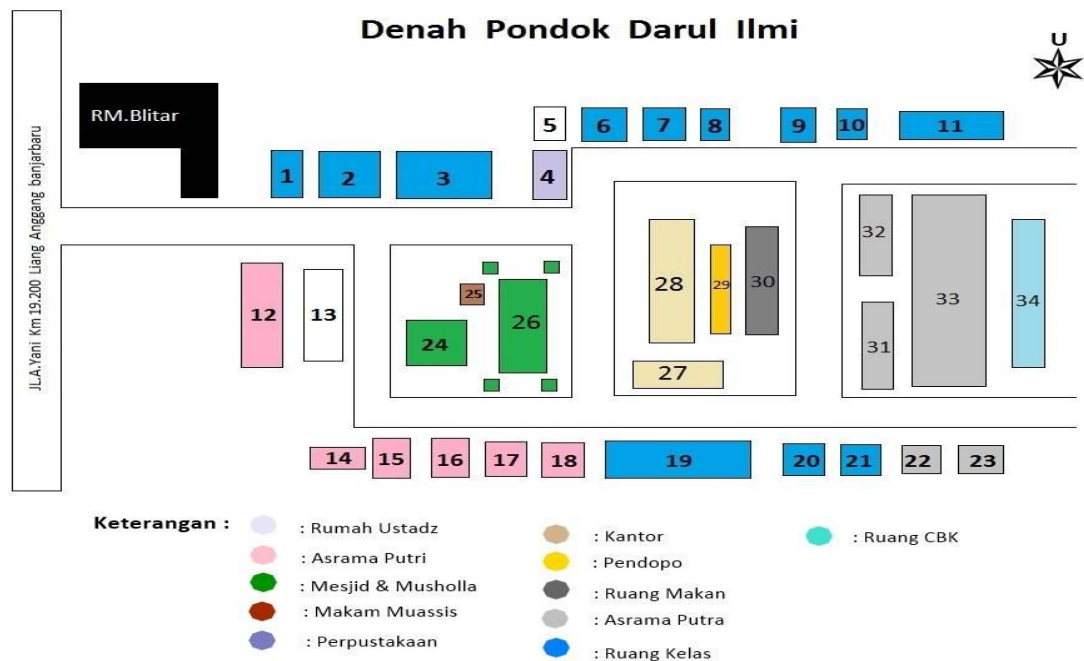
Denah Pondok Darul Ilmi

U

JL.A.Yani Km 19.200 Liang Anggang banjarbaru

RM.Blitar

1 2 3 4 5 6 7 8 9 10 11

12 13

25 24 26

28 29 30 27

32 33 34 31

14 15 16 17 18 19 20 21 22 23

Keterangan :
: Rumah Ustadz
: Asrama Putri
: Mesjid & Musholla
: Makam Muassis
: Perpustakaan

: Kantor
: Pendopo
: Ruang Makan
: Asrama Putra
: Ruang Kelas

: Ruang CBK